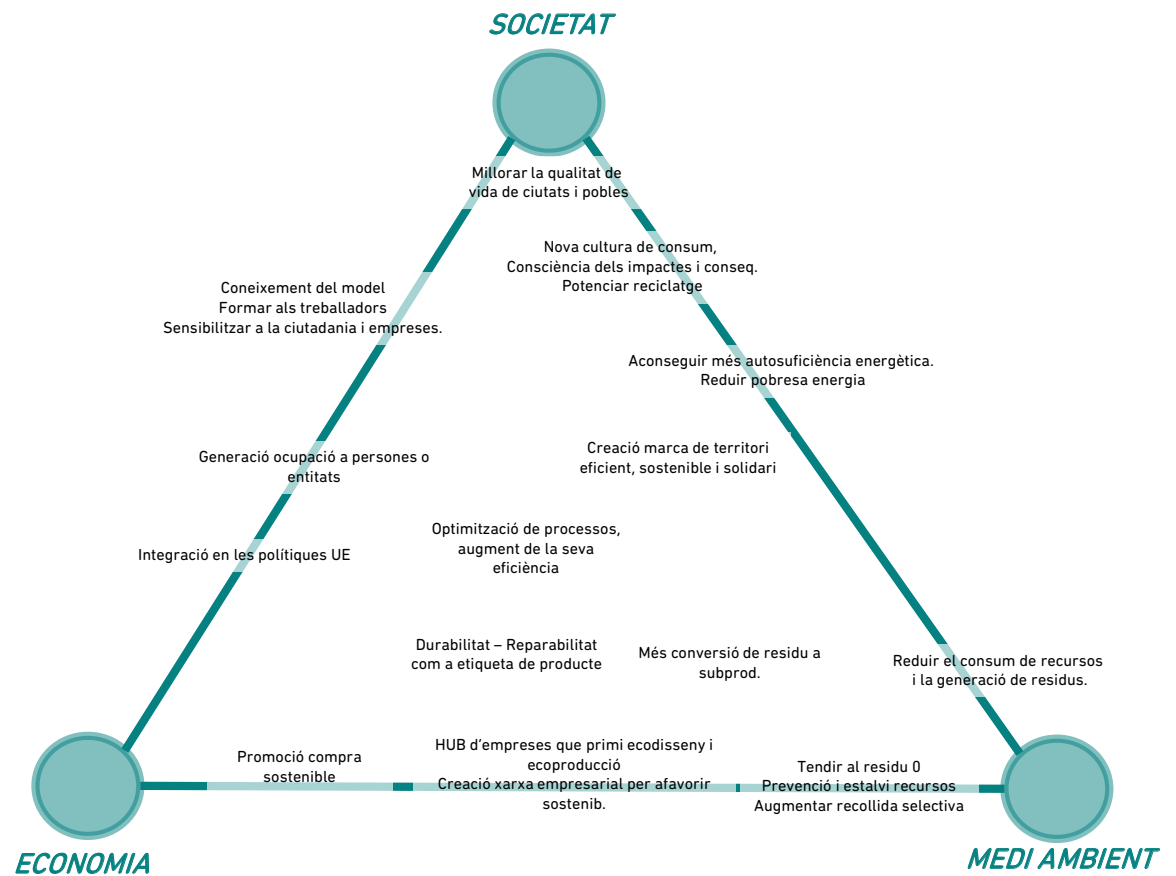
SOCIETAT

Millorar la qualitat de vida de ciutats i pobles

Nova cultura de consum, Consciència dels impactes i conseq. Potenciar reciclatge

Coneixement del model
Formar als treballadors
Sensibilitzar a la ciutadania i empreses.

Aconseguir més autosuficiència energètica.
Reduir pobresa energia

Creació marca de territori eficient, sostenible i solidari

Generació ocupació a persones o entitats

Optimització de processos, augment de la seva eficiència

Integració en les polítiques UE

Durabilitat – Reparabilitat com a etiqueta de producte

Més conversió de residu a subprod.

Reduir el consum de recursos i la generació de residus.

Promoció compra sostenible

HUB d'empreses que primi ecodisseny i ecoproducció
Creació xarxa empresarial per afavorir sostenib.

Tendir al residu 0
Prevenció i estalvi recursos
Augmentar recollida selectiva

ECONOMIA

MEDI AMBIENT